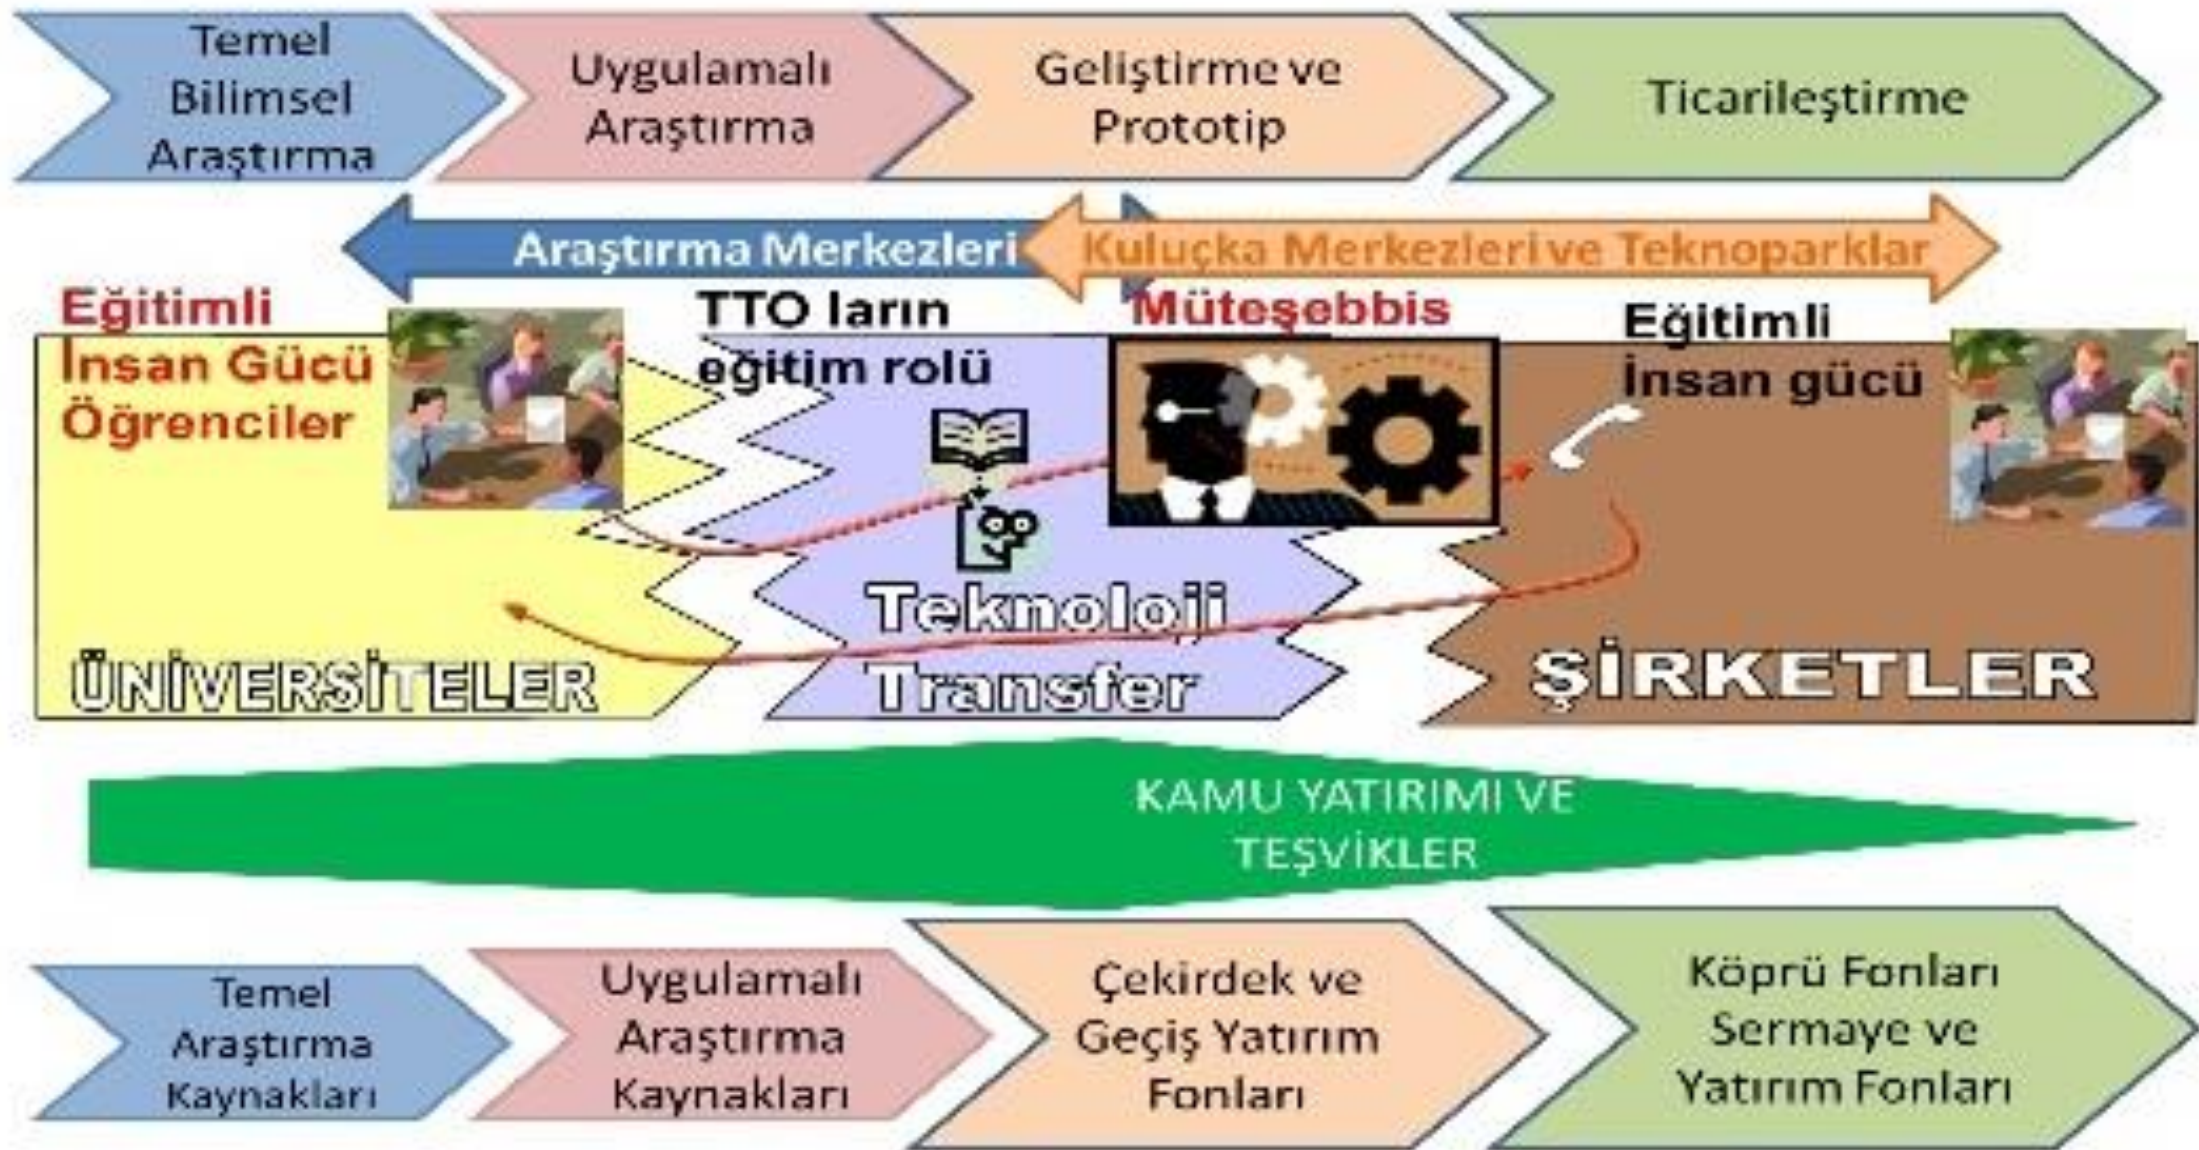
Temel Bilimsel Araştırma

Uygulamalı Araştırma

Geliştirme ve Prototip

Ticarileştirme

Araştırma Merkezleri

Kuluçka Merkezleri ve Teknoparklar

Eğitimli İnsan Gücü Öğrenciler

TTO ların eğitim rolü

Müteşebbis

Eğitimli İnsan gücü

Teknoloji Transfer

ÜNİVERSİTELER

ŞİRKETLER

KAMU YATIRIMI VE TEŞVİKLER

Temel Araştırma Kaynakları

Uygulamalı Araştırma Kaynakları

Çekirdek ve Geçiş Yatırım Fonları

Köprü Fonları Sermaye ve Yatırım Fonları